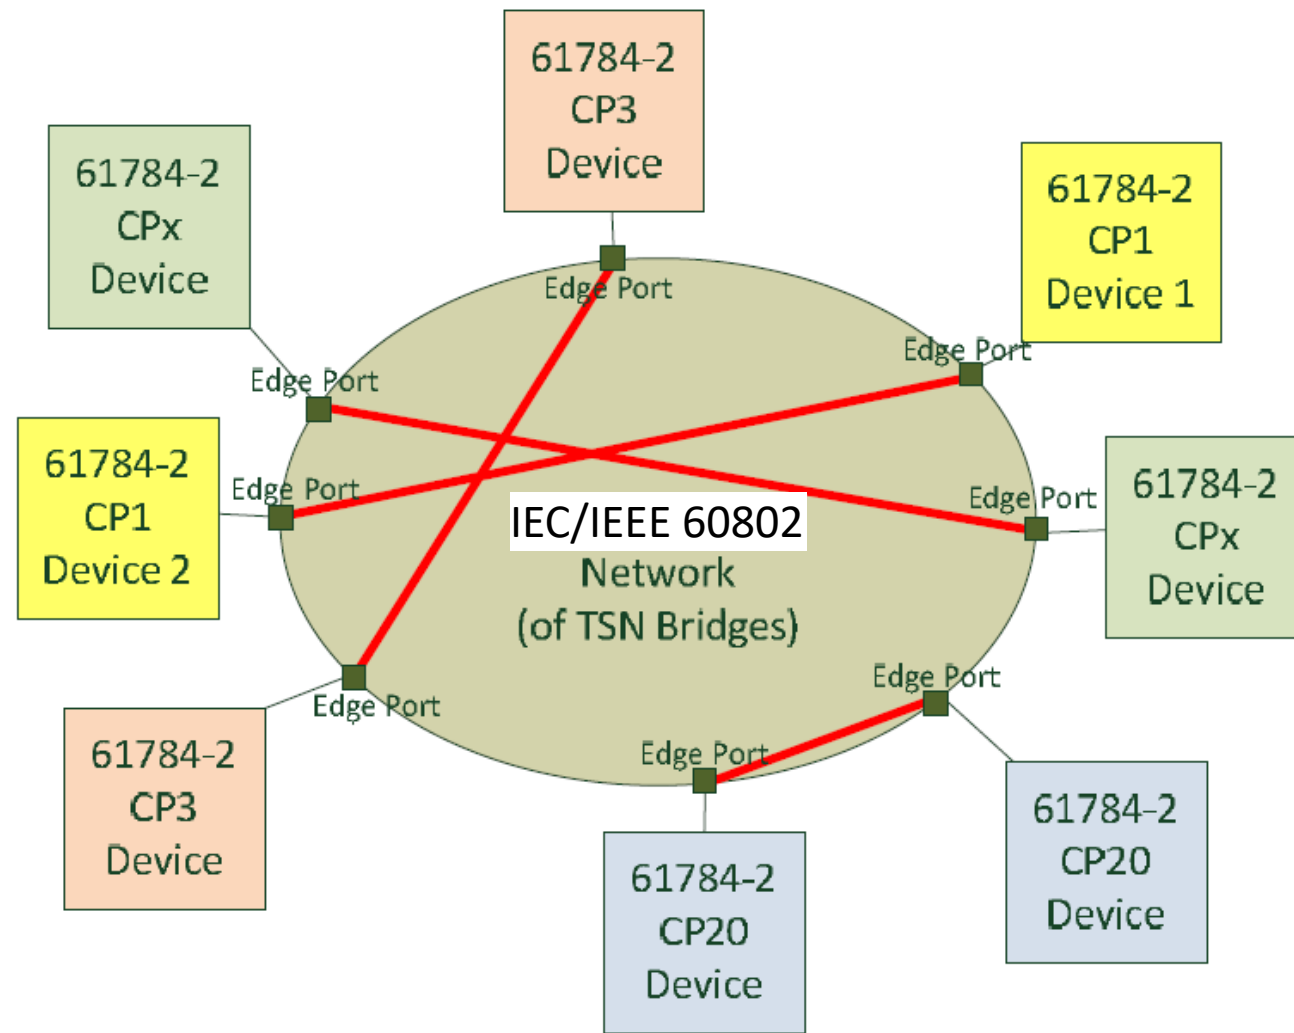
61784-2
CP3
Device

61784-2
CPx
Device

Edge Port

61784-2
CP1
Device 1

Edge Port

Edge Port

61784-2
CP1
Device 2

Edge Port

IEC/IEEE 60802
Network
(of TSN Bridges)

Edge Port

61784-2
CPx
Device

Edge Port

Edge Port

61784-2
CP3
Device

Edge Port

61784-2
CP20
Device

61784-2
CP20
Device